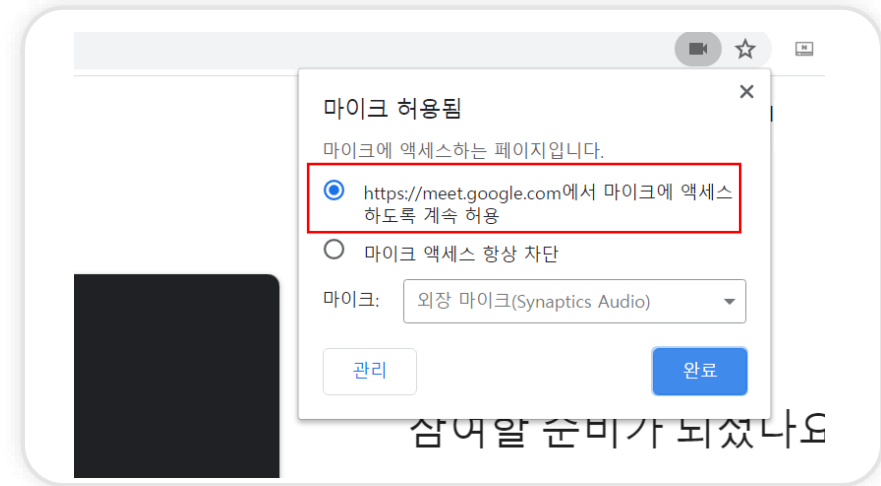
마이크 허용됨

×

마이크에 액세스하는 페이지입니다.

https://meet.google.com에서 마이크에 액세스하도록 계속 허용

마이크 액세스 항상 차단

마이크: 외장 마이크(Synaptics Audio)

관리

완료

참여할 준비가 되셨나요